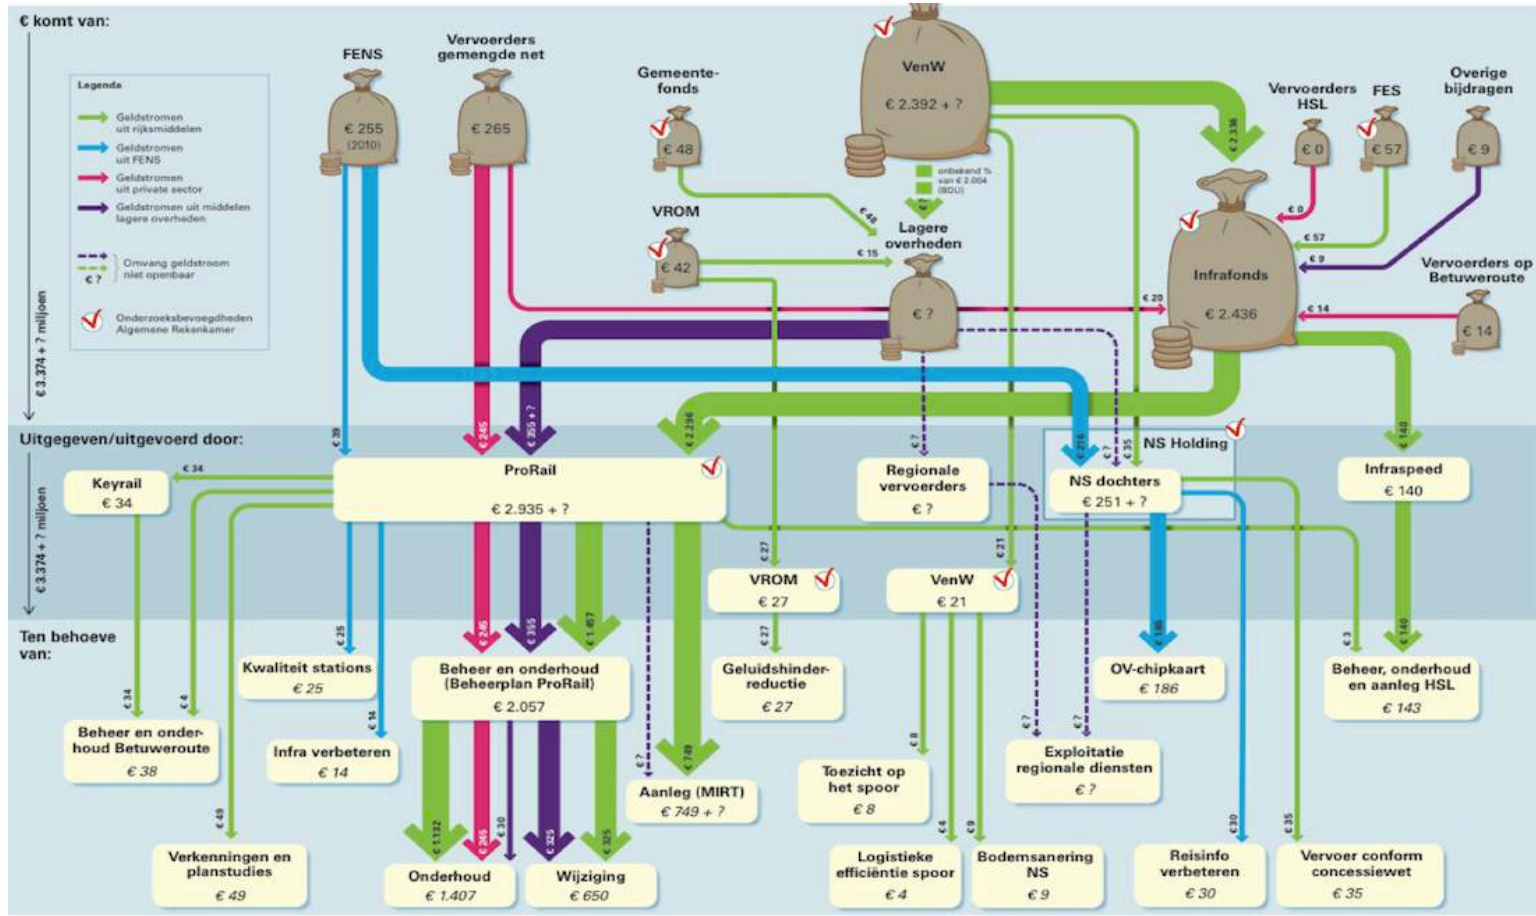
€ komt van:

Legenda
Geldstromen uit rijksmiddelen
Geldstromen uit FENS
Geldstromen uit private sector
Geldstromen uit middelen lagere overheden
€ ? Omvang geldstroom niet openbaar
Onderzoeksbevoegdheden Algemene Rekenkamer

€ 3.374 + ? miljoen

FENS
€ 255 (2010)

Vervoerders gemengde net
€ 265

Gemeentefonds
€ 48

VROM
€ 42

VenW
€ 2.392 + ?

onbekend % van € 2.004 (BDU)

Lagere overheden
€ ?

Vervoerders HSL
€ 0

FES
€ 57

Overige bijdragen
€ 9

Infrafonds
€ 2.436

Vervoerders op Betuweroute
€ 14

€ 48
€ 15
€ 2.336
€ 0
€ 57
€ 9
€ 20
€ 14

Uitgegeven/uitgevoerd door:

€ 3.374 + ? miljoen

€ 39
€ 245
€ 355 + ?
€ 2.296
€ ?
€ 216
€ ?
€ 35
€ 140

Keyrail
€ 34

€ 34

ProRail
€ 2.935 + ?

Regionale vervoerders
€ ?

NS Holding
NS dochters
€ 251 + ?

Infraspeed
€ 140

€ 27
€ 21

VROM
€ 27

VenW
€ 21

Ten behoeve van:

€ 34
€ 4
€ 25
€ 14
€ 245
€ 355
€ 1.457
€ 27
€ 186
€ 3
€ 140

Kwaliteit stations
€ 25

Beheer en onderhoud (Beheerplan ProRail)
€ 2.057

Geluidshinderreductie
€ 27

OV-chipkaart
€ 186

Beheer, onderhoud en aanleg HSL
€ 143

Beheer en onderhoud Betuweroute
€ 38

Infra verbeteren
€ 14

€ 49
€ ?
€ 749
€ 8
€ ?
€ ?

Aanleg (MIRT)
€ 749 + ?

Toezicht op het spoor
€ 8

Exploitatie regionale diensten
€ ?

€ 1.132
€ 265
€ 30
€ 325
€ 325
€ 4
€ 9
€ 30
€ 35

Verkenningen en planstudies
€ 49

Onderhoud
€ 1.407

Wijziging
€ 650

Logistieke efficiëntie spoor
€ 4

Bodemsanering NS
€ 9

Reisinfo verbeteren
€ 30

Vervoer conform concessiewet
€ 35